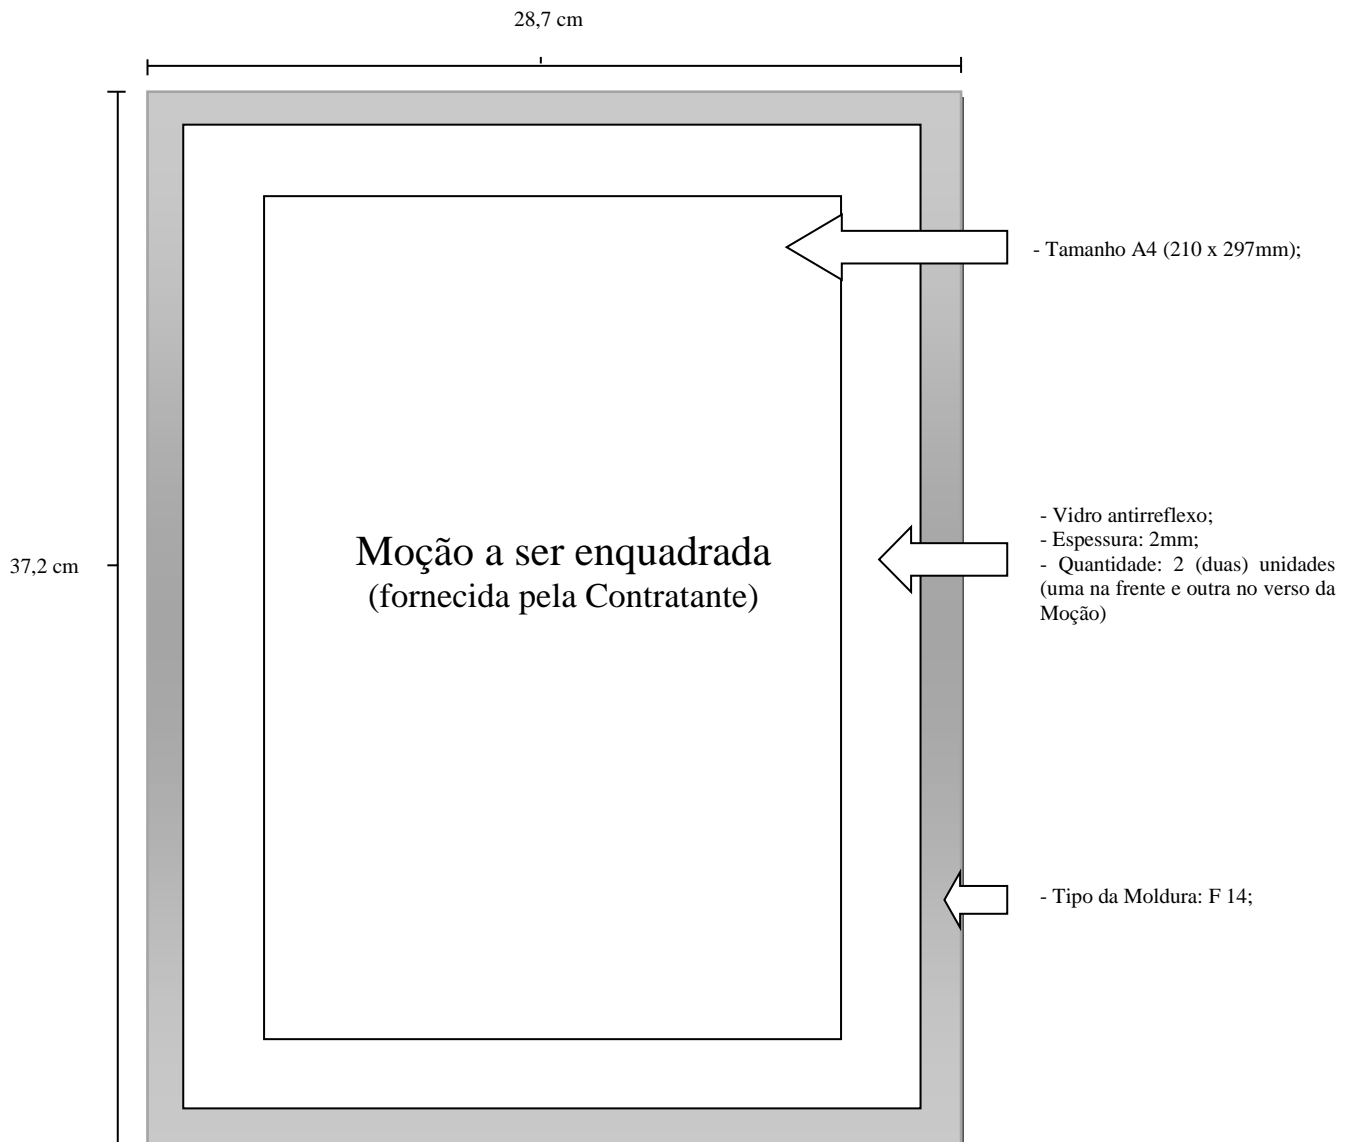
28,7 cm

37,2 cm

Moção a ser enquadrada
(fornecida pela Contratante)

- Tamanho A4 (210 x 297mm);

- Vidro antirreflexo;
- Espessura: 2mm;
- Quantidade: 2 (duas) unidades (uma na frente e outra no verso da Moção)

- Tipo da Moldura: F 14;